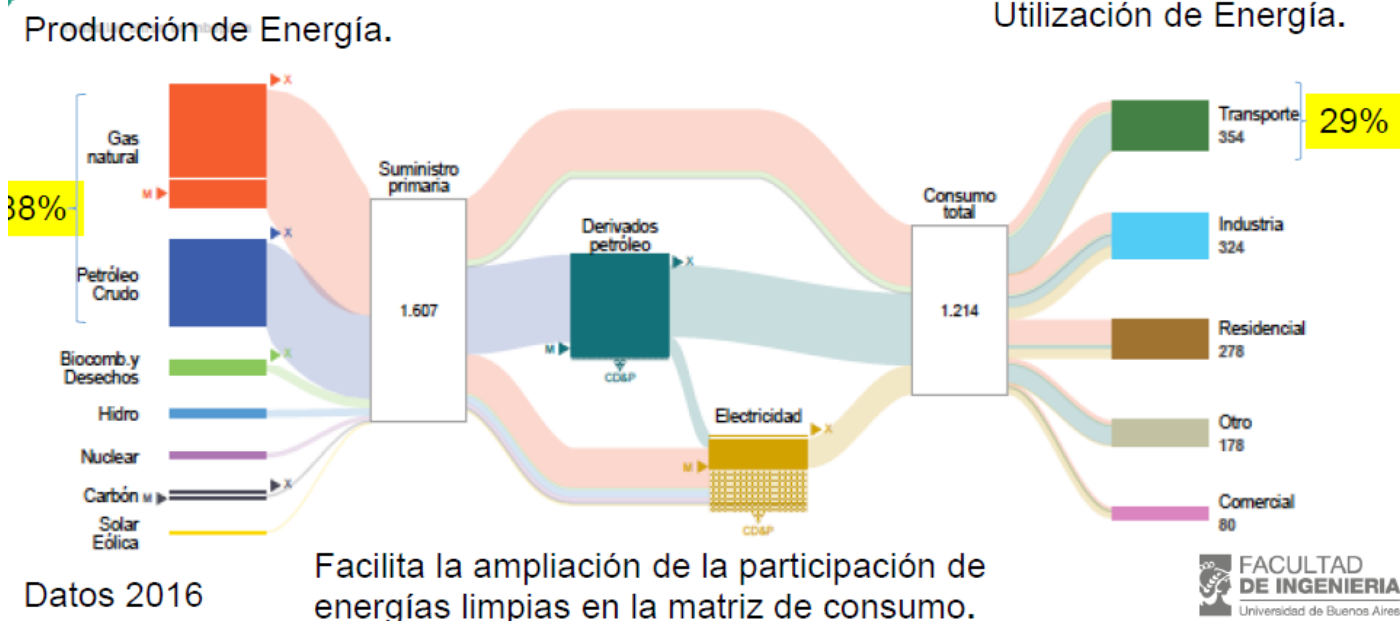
Producción de Energía.

Utilización de Energía.

X
Gas natural
M
88%
X
Petróleo Crudo
Biocomb.y Desechos
X
Hidro
Nuclear
Carbón M
X
Solar Eólica

Suministro primaria
1.607

Derivados petróleo
X
M
CD&P

Electricidad
X
M
CD&P

Consumo total
1.214

Transporte 354
29%
Industria 324
Residencial 278
Otro 178
Comercial 80

Datos 2016

Facilita la ampliación de la participación de energías limpias en la matriz de consumo.

FACULTAD DE INGENIERIA
Universidad de Buenos Aires